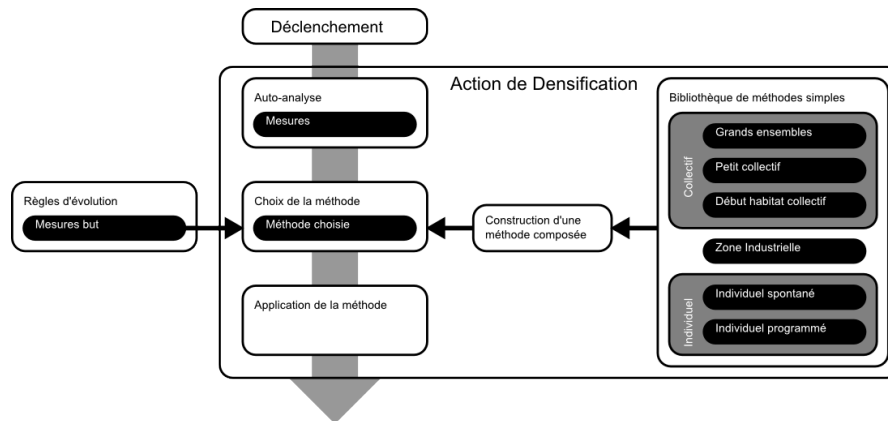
Déclenchement

Action de Densification

Auto-analyse

Mesures

Règles d'évolution

Mesures but

Choix de la méthode

Méthode choisie

Construction d'une méthode composée

Application de la méthode

Bibliothèque de méthodes simples

Collectif

Grands ensembles

Petit collectif

Début habitat collectif

Zone Industrielle

Individuel

Individuel spontané

Individuel programmé